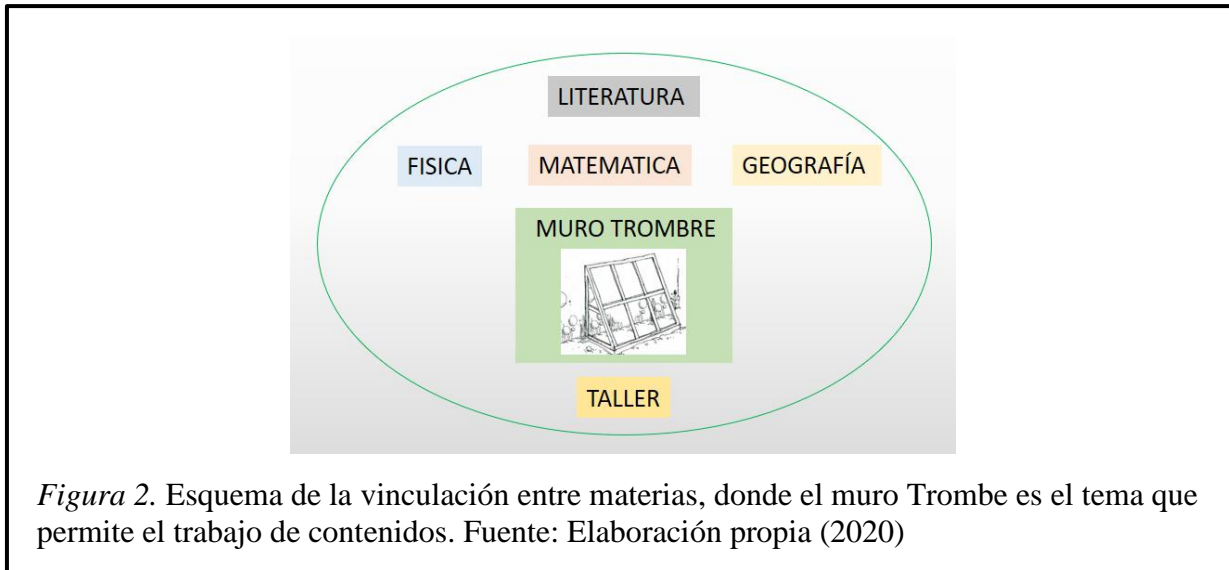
LITERATURA

FISICA

MATEMATICA

GEOGRAFÍA

MURO TROMBRE

TALLER

*Figura 2.* Esquema de la vinculación entre materias, donde el muro Trombe es el tema que permite el trabajo de contenidos. Fuente: Elaboración propia (2020)